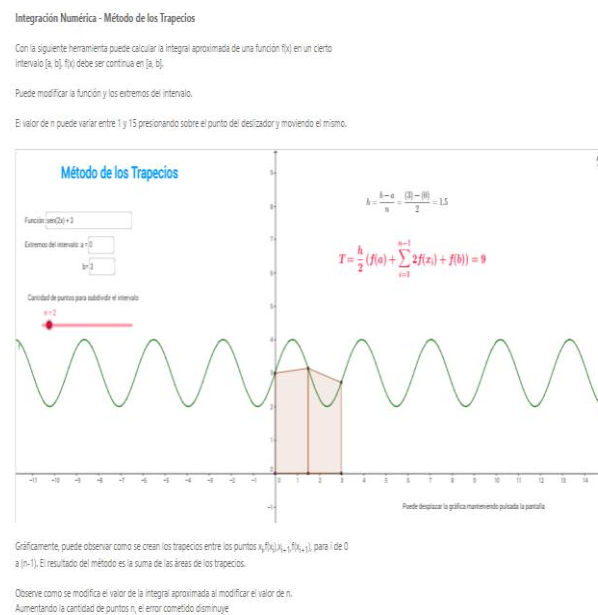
Integración Numérica - Método de los Trapecios

Con la siguiente herramienta puede calcular la integral aproximada de una función f(x) en un cierto intervalo [a, b]. f(x) debe ser continua en [a, b].

Puede modificar la función y los extremos del intervalo.

El valor de n puede variar entre 1 y 15 presionando sobre el punto del deslizador y moviendo el mismo.

Método de los Trapecios

Función: sen(2x) + 3

Extremos del intervalo: a = 0

b = 3

Cantidad de puntos para subdivide el intervalo

n = 2

$h = \frac{b-a}{n} = \frac{(3)-(0)}{2} = 1.5$

$T = \frac{h}{2}\left(f(a) + \sum_{i=1}^{n-1} 2f(x_i) + f(b)\right) = 9$

9
8
7
6
5
4
3
2
1
0
-1

-11 -10 -9 -8 -7 -6 -5 -4 -3 -2 -1 0 1 2 3 4 5 6 7 8 9 10 11 12 13 14

Puede desplazar la gráfica manteniendo pulsada la pantalla

Gráficamente, puede observar como se crean los trapecios entre los puntos $x_i$, $f(x_i)$, $x_{i+1}$, $f(x_{i+1})$, para i de 0 a (n-1). El resultado del método es la suma de las áreas de los trapecios.

Observe como se modifica el valor de la integral aproximada al modificar el valor de n.
Aumentando la cantidad de puntos n, el error cometido disminuye